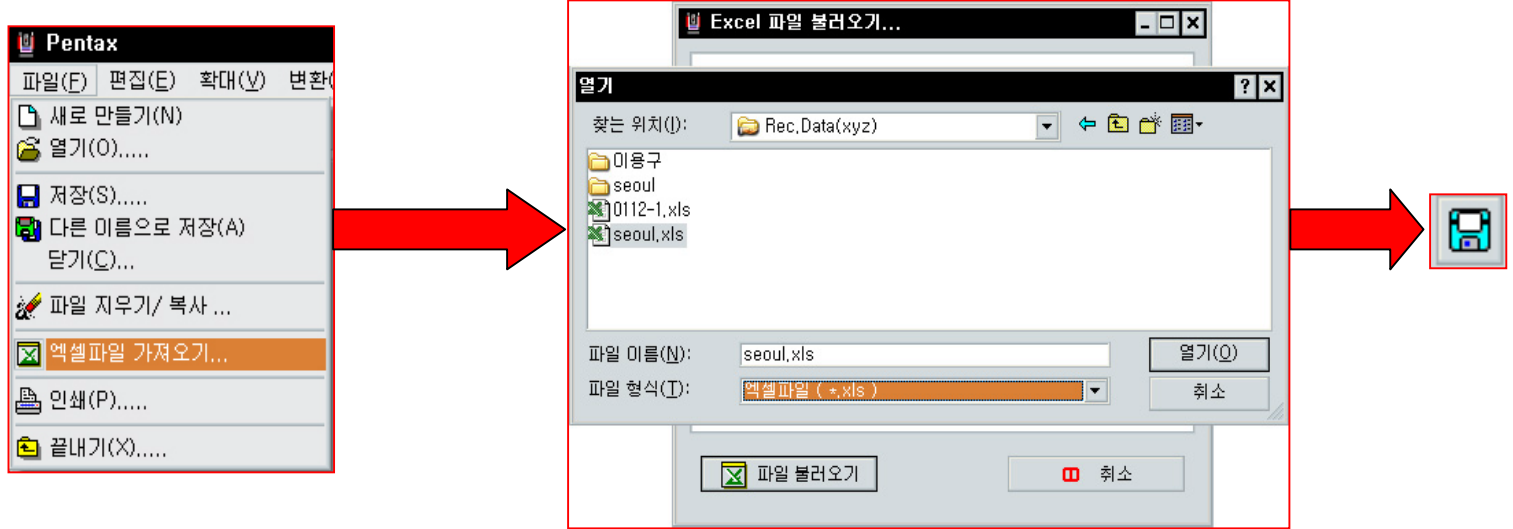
Pentax
파일(F) 편집(E) 확대(V) 변환(
새로 만들기(N)
열기(O).....
저장(S).....
다른 이름으로 저장(A)
닫기(C)...
파일 지우기/ 복사 ...
엑셀파일 가져오기...
인쇄(P).....
끝내기(X).....

Excel 파일 불러오기...
열기
찾는 위치(I): Rec,Data(xyz)
이용구
seoul
0112-1,xls
seoul,xls
파일 이름(N): seoul,xls
열기(O)
파일 형식(T): 엑셀파일 ( *,xls )
취소
파일 불러오기
취소